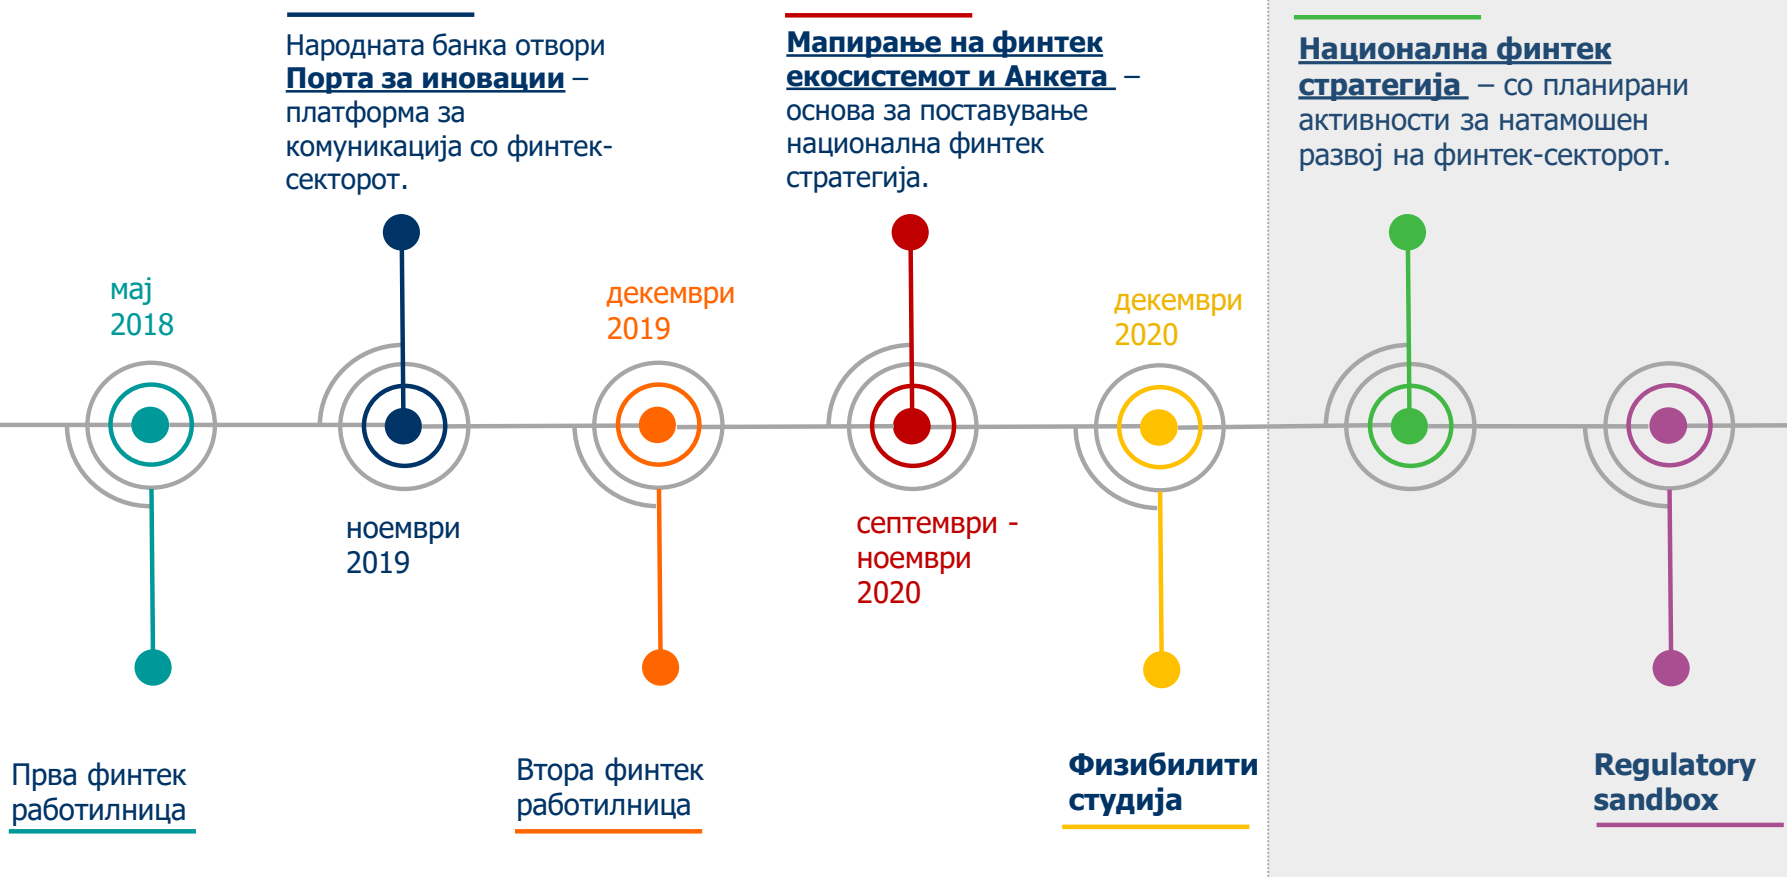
Народната банка отвори **Порта за иновации** – платформа за комуникација со финтек-секторот.

**Мапирање на финтек екосистемот и Анкета** – основа за поставување национална финтек стратегија.

**Национална финтек стратегија** – со планирани активности за натамошен развој на финтек-секторот.

мај 2018

ноември 2019

декември 2019

септември - ноември 2020

декември 2020

Прва финтек работилница

Втора финтек работилница

**Физибилити студија**

**Regulatory sandbox**